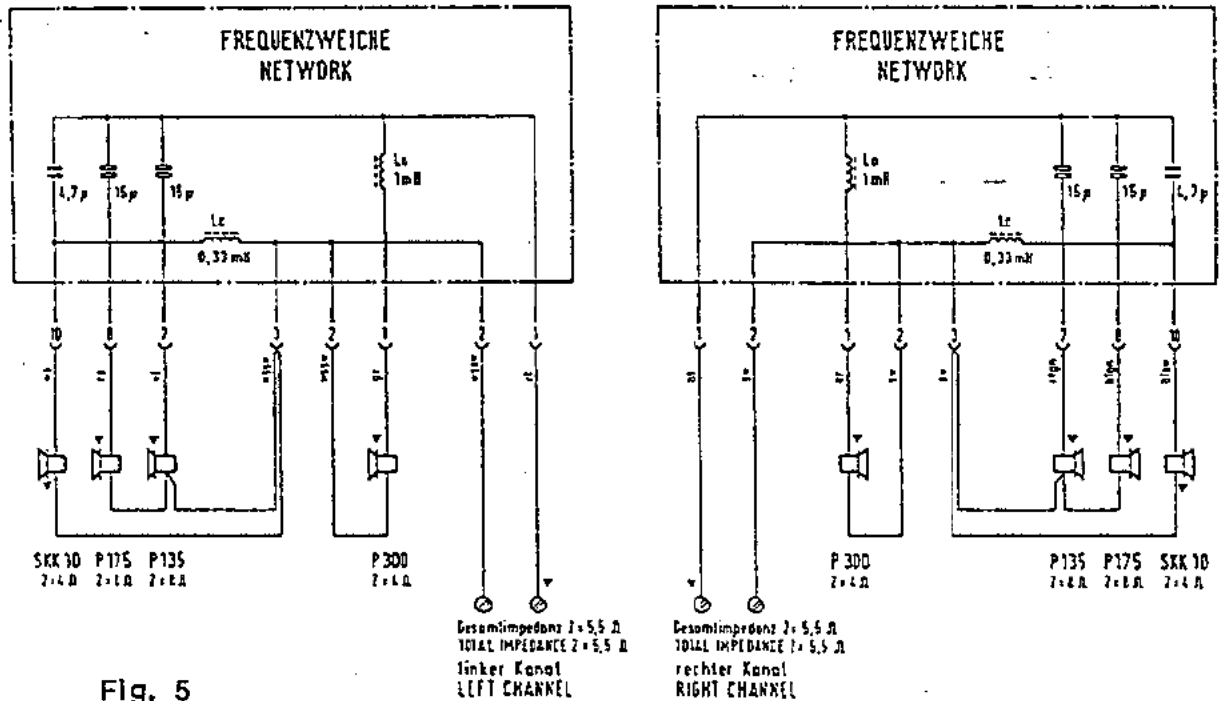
FREQUENZWEICHE
NETWORK

4,7 µ
15 µ
15 µ
Ls
1mH
Lc
0,33 mH

10
8
7
3
2
1
2
1

SKK 10
Z=4 Ω
P 175
Z=8 Ω
P 135
Z=8 Ω
P 300
Z=4 Ω

Gesamtimpedanz Z = 5,5 Ω
TOTAL IMPEDANCE Z = 5,5 Ω
linker Kanal
LEFT CHANNEL

Fig. 5

FREQUENZWEICHE
NETWORK

Ls
1mH
15 µ
15 µ
4,7 µ
Lc
0,33 mH

1
2
1
2
3
7
8
10

P 300
Z=4 Ω
P 135
Z=8 Ω
P 175
Z=8 Ω
SKK 10
Z=4 Ω

Gesamtimpedanz Z = 5,5 Ω
TOTAL IMPEDANCE Z = 5,5 Ω
rechter Kanal
RIGHT CHANNEL